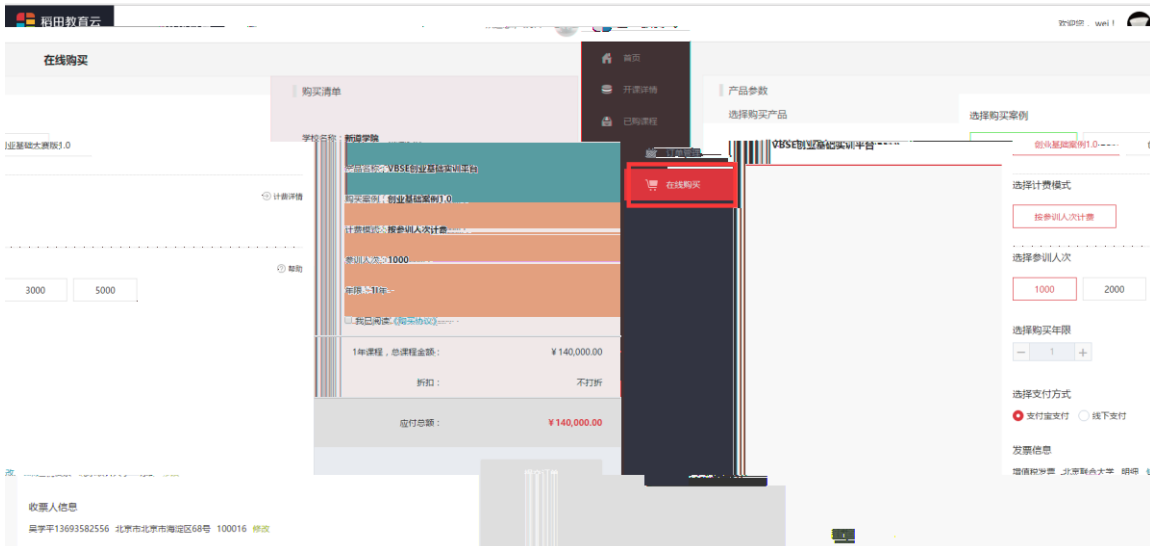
稻田教育云

欢迎您，wei！

在线购买

首页
开课详情
已购课程
订单管理
在线购买

业基础大赛版1.0

计费详情

帮助

3000
5000

购买清单

学校名称：新道学院
产品名称：VBSE创业基础实训平台
购买案例：创业基础案例1.0
计费模式：按参训人次计费
参训人次：1000
年限：1年
我已阅读《购买协议》

1年课程，总课程金额：
¥140,000.00

折扣：
不打折

应付总额：
¥140,000.00

产品参数

选择购买产品

VBSE创业基础实训平台

选择购买案例

创业基础案例1.0

选择计费模式

按参训人次计费

选择参训人次

1000
2000

选择购买年限

1

选择支付方式

支付宝支付
线下支付

发票信息

增值税发票 北京联合大学 明细

收票人信息

吴学平13693582556 北京市北京市海淀区68号 100016 修改